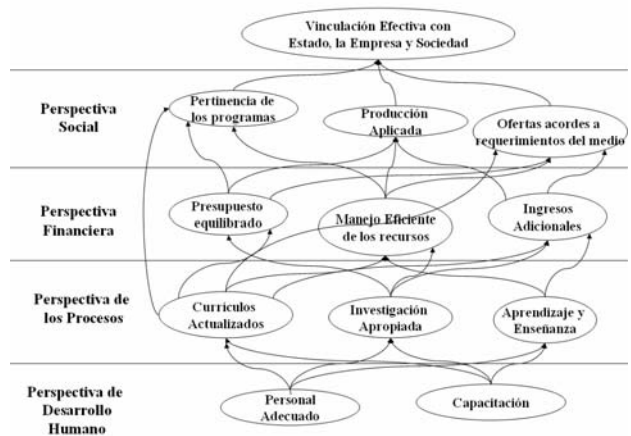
Vinculación Efectiva con Estado, la Empresa y Sociedad

Perspectiva Social

Pertinencia de los programas

Producción Aplicada

Ofertas acordes a requerimientos del medio

Perspectiva Financiera

Presupuesto equilibrado

Manejo Eficiente de los recursos

Ingresos Adicionales

Perspectiva de los Procesos

Curriculos Actualizados

Investigación Apropiada

Aprendizaje y Enseñanza

Perspectiva de Desarrollo Humano

Personal Adecuado

Capacitación